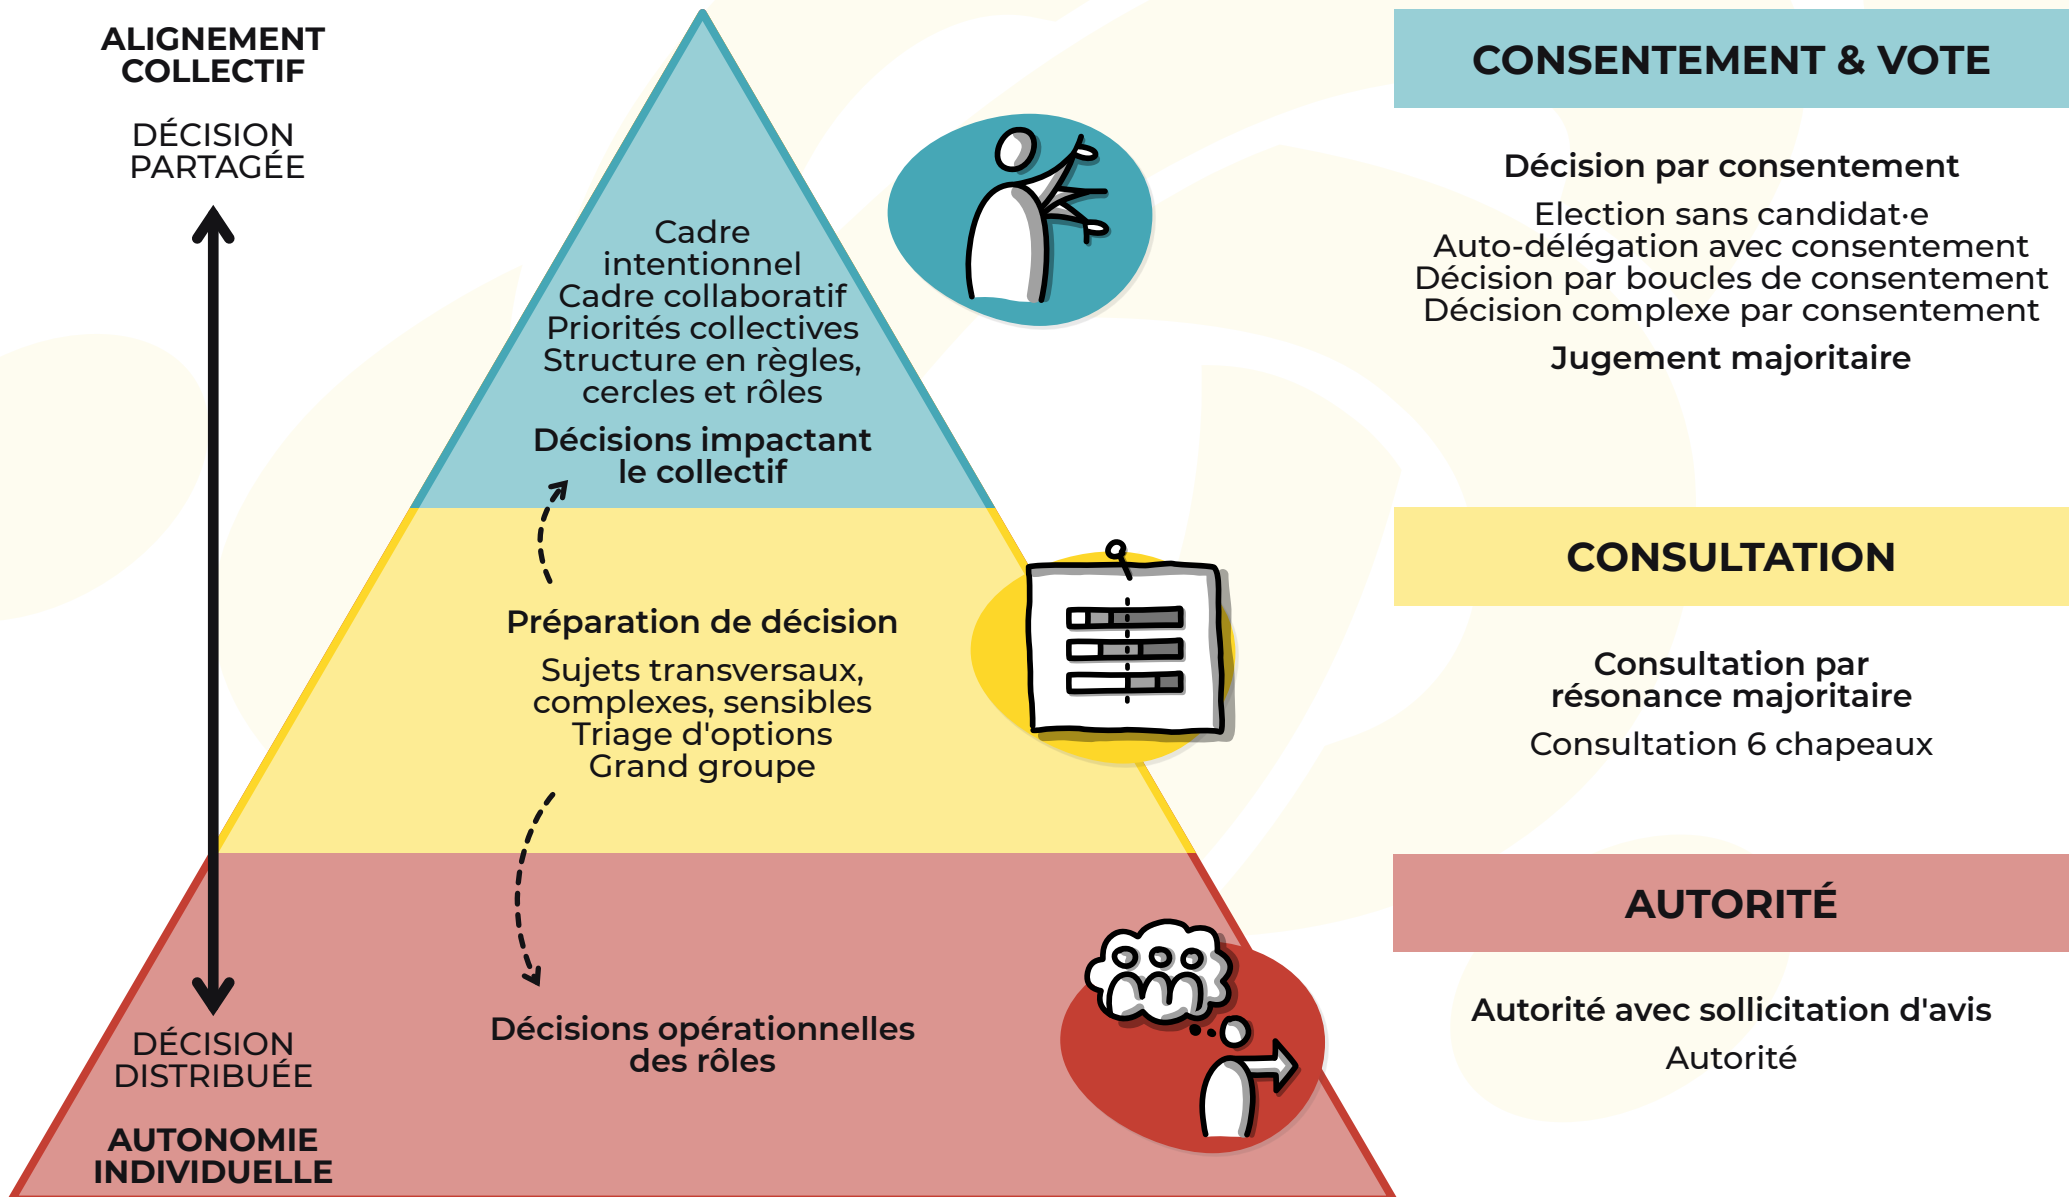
ALIGNEMENT COLLECTIF

DÉCISION PARTAGÉE

Cadre intentionnel
Cadre collaboratif
Priorités collectives
Structure en règles, cercles et rôles

Décisions impactant le collectif

Préparation de décision

Sujets transversaux, complexes, sensibles
Triage d'options
Grand groupe

Décisions opérationnelles des rôles

DÉCISION DISTRIBUÉE

AUTONOMIE INDIVIDUELLE

CONSENTEMENT & VOTE

Décision par consentement

Election sans candidat·e
Auto-délégation avec consentement
Décision par boucles de consentement
Décision complexe par consentement

Jugement majoritaire

CONSULTATION

Consultation par résonance majoritaire

Consultation 6 chapeaux

AUTORITÉ

Autorité avec sollicitation d'avis

Autorité